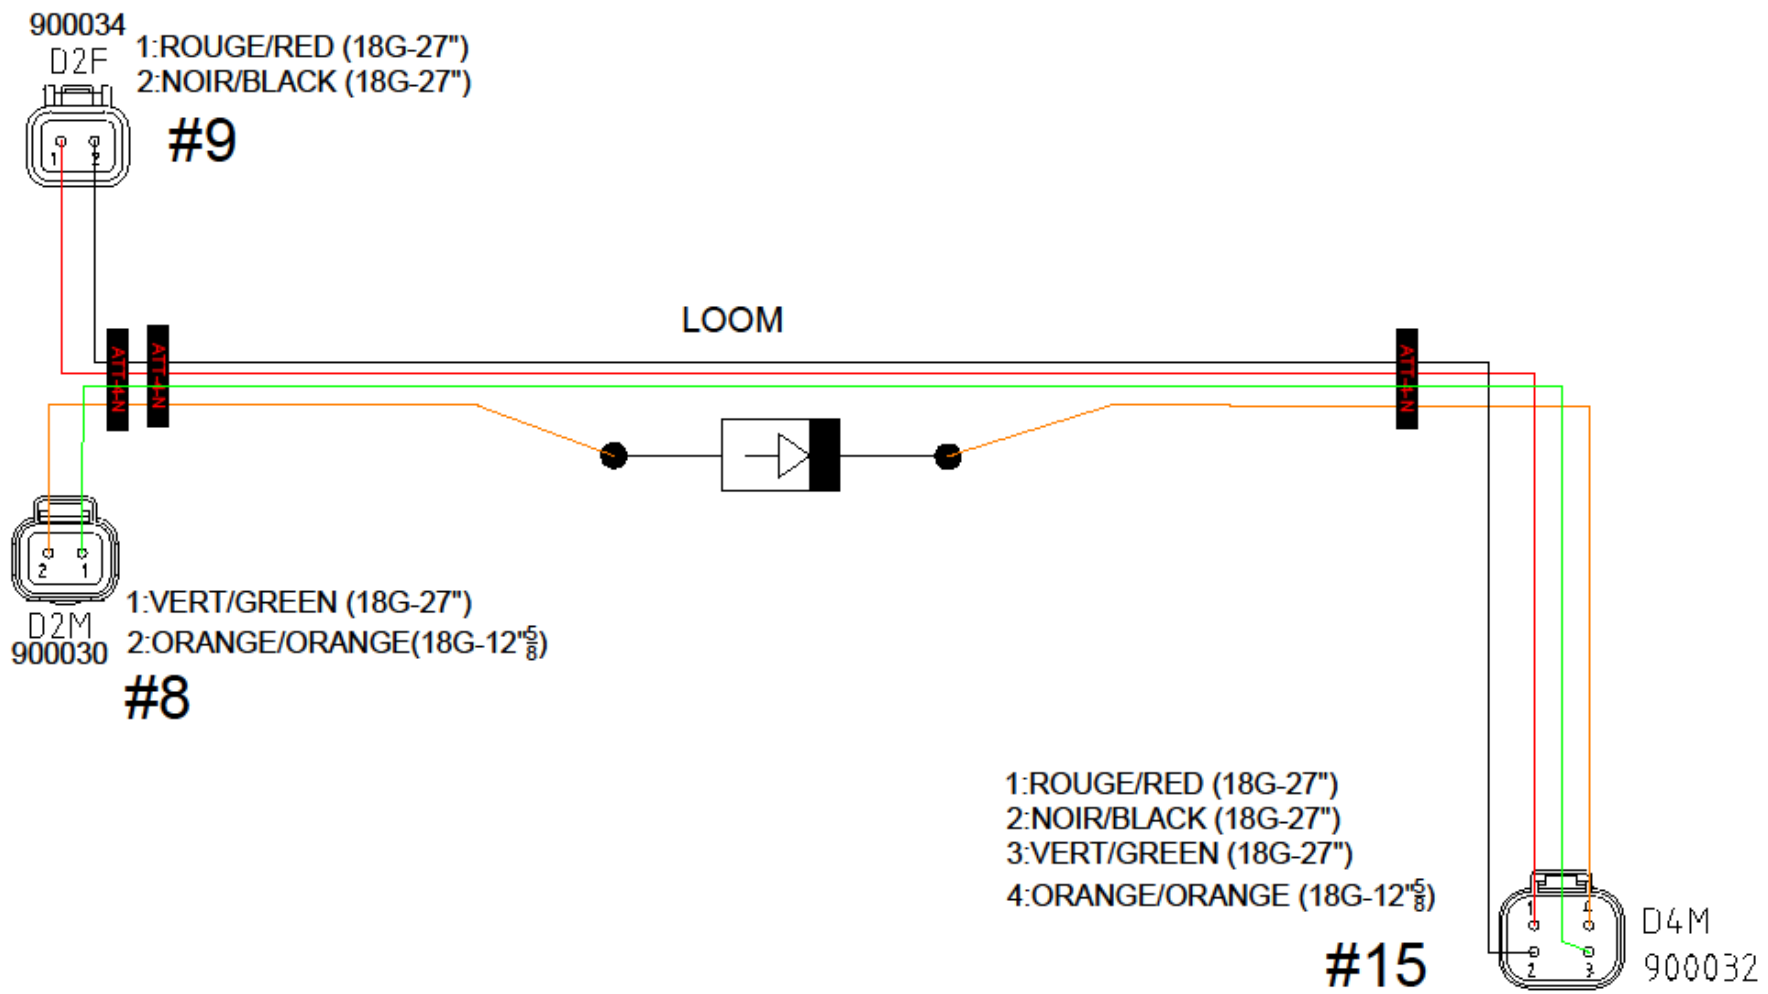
900034
D2F
1:ROUGE/RED (18G-27")
2:NOIR/BLACK (18G-27")
1 2
#9

LOOM

ATT-I-N
ATT-I-N
ATT-I-N

2 1
D2M
900030
1:VERT/GREEN (18G-27")
2:ORANGE/ORANGE(18G-12"$\frac{5}{8}$)
#8

1:ROUGE/RED (18G-27")
2:NOIR/BLACK (18G-27")
3:VERT/GREEN (18G-27")
4:ORANGE/ORANGE (18G-12"$\frac{5}{8}$)
#15

1 4
2 3
D4M
900032